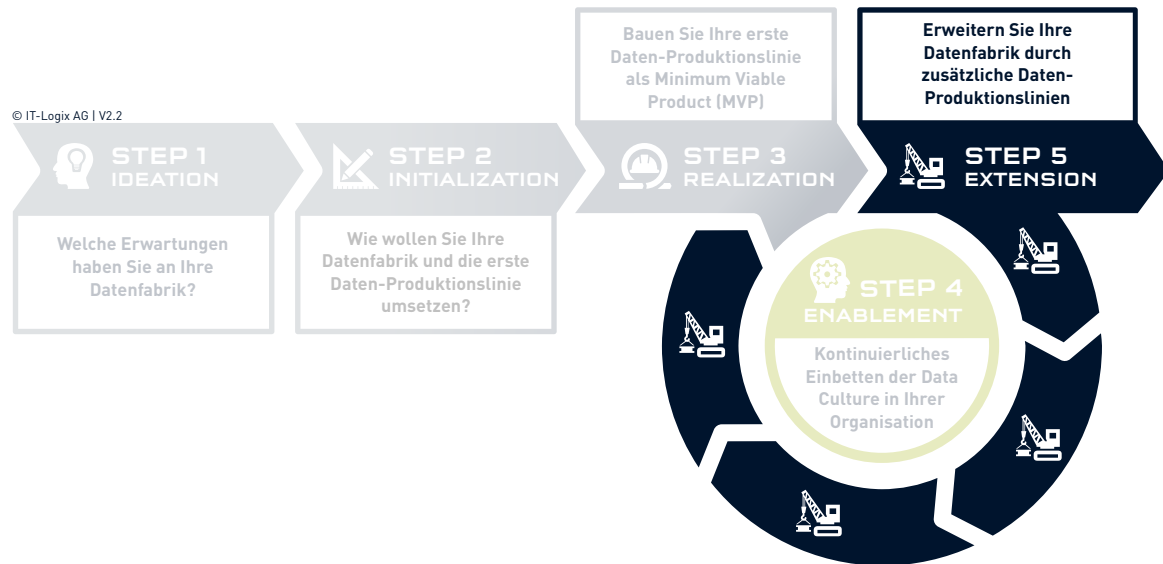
© IT-Logix AG | V2.2

STEP 1
IDEATION

Welche Erwartungen haben Sie an Ihre Datenfabrik?

STEP 2
INITIALIZATION

Wie wollen Sie Ihre Datenfabrik und die erste Daten-Produktionslinie umsetzen?

Bauen Sie Ihre erste Daten-Produktionslinie als Minimum Viable Product (MVP)

STEP 3
REALIZATION

Erweitern Sie Ihre Datenfabrik durch zusätzliche Daten-Produktionslinien

STEP 5
EXTENSION

STEP 4
ENABLEMENT

Kontinuierliches Einbetten der Data Culture in Ihrer Organisation